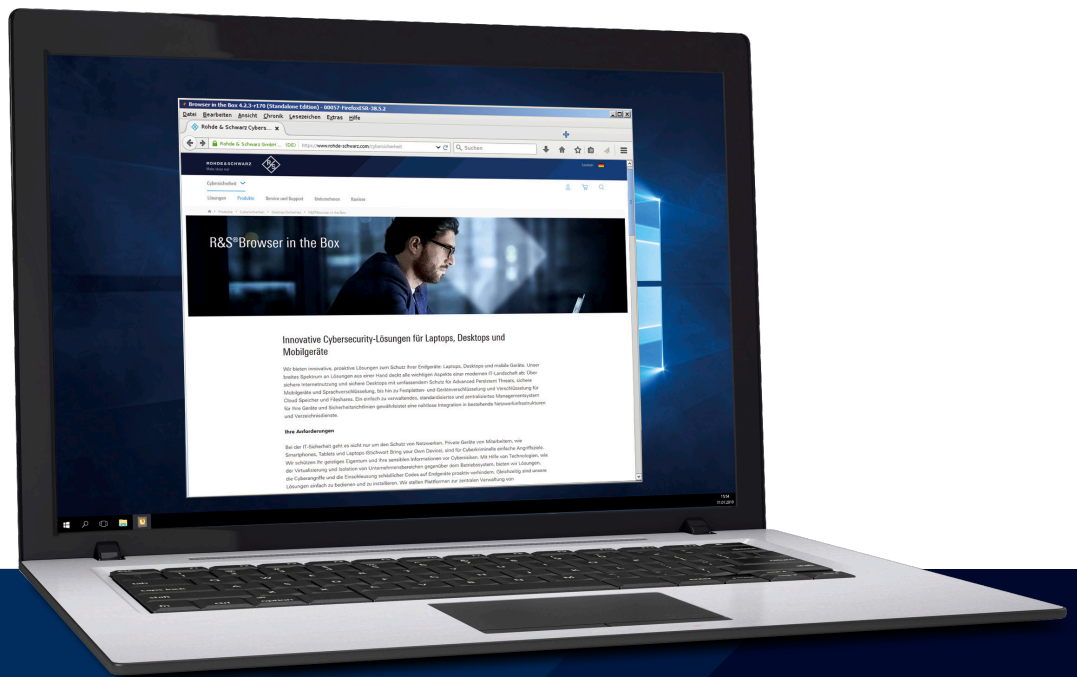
Browser in the Box 4.2.3-r170 (Standalone Edition) - 00057-FirefoxESR-38.5.2

Datei Bearbeiten Ansicht Chronik Lesezeichen Extras Hilfe

Rohde & Schwarz Cybers... ×

Rohde & Schwarz GmbH ... (DE) https://www.rohde-schwarz.com/cybersicherheit

Suchen

ROHDE&SCHWARZ

Cybersicherheit

Lösungen Produkte Service und Support Unternehmen Karriere

R&S®Browser in the Box

Innovative Cybersecurity-Lösungen für Laptops, Desktops und Mobilgeräte

Wir bieten innovative, proaktive Lösungen zum Schutz Ihrer Endgeräte: Laptops, Desktops und mobile Geräte. Unser breites Spektrum an Lösungen aus einer Hand deckt alle wichtigen Aspekte einer modernen IT-Landschaft ab: Über sichere Internetnutzung und sichere Desktops mit umfassendem Schutz für Advanced Persistent Threats, sichere Mobilgeräte und Sprachverschlüsselung, bis hin zu Festplatten- und Geräteverschlüsselung und Verschlüsselung für Cloud Speicher und Fileshares. Ein einfach zu verwaltendes, standardisiertes und zentralisiertes Managementsystem für Ihre Geräte und Sicherheitsrichtlinien gewährleistet eine nahtlose Integration in bestehende Netzwerkinfrastrukturen und Verzeichnisdienste.

Ihre Anforderungen

Bei der IT-Sicherheit geht es nicht nur um den Schutz von Netzwerken. Private Geräte von Mitarbeitern, wie Smartphones, Tablets und Laptops (Stichwort Bring your Own Device), sind für Cyberkriminelle einfache Angriffsziele. Wir schützen Ihr geistiges Eigentum und Ihre sensiblen Informationen vor Cyberattacken. Mit Hilfe von Technologien, wie der Virtualisierung und Isolation von Unternehmensbereichen gegenüber dem Betriebssystem, bieten wir Lösungen, die Cyberangriffe und die Einschleusung schädlicher Codes auf Endgeräte proaktiv verhindern. Gleichzeitig sind unsere Lösungen einfach zu bedienen und zu installieren. Wir stellen Plattformen zur zentralen Verwaltung von

15:54
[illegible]